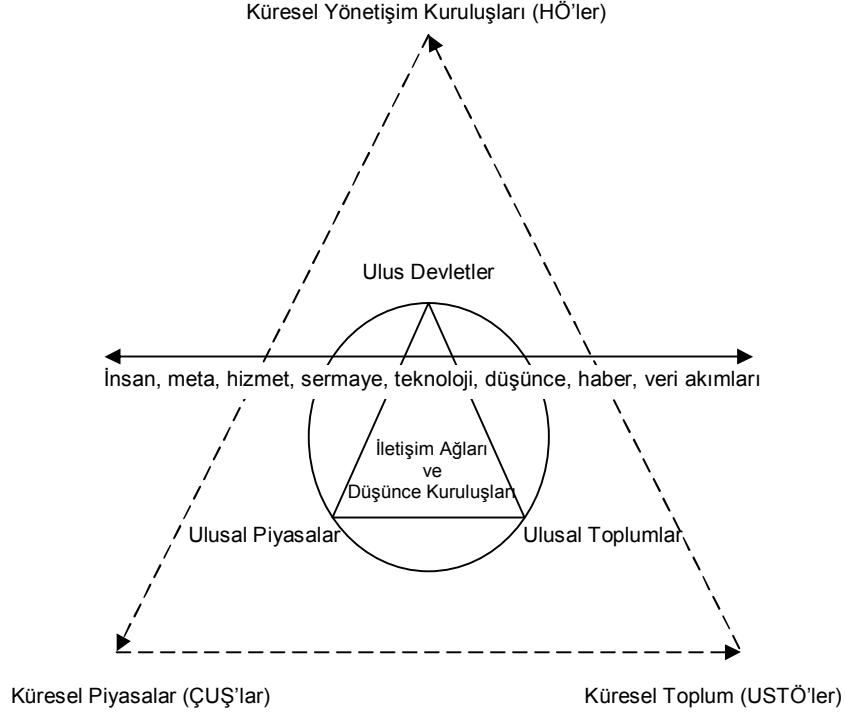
Küresel Yönetişim Kuruluşları (HÖ'ler)

Ulus Devletler

İnsan, meta, hizmet, sermaye, teknoloji, düşünce, haber, veri akımları

İletişim Ağları ve Düşünce Kuruluşları

Ulusal Piyasalar

Ulusal Toplumlar

Küresel Piyasalar (ÇUŞ'lar)

Küresel Toplum (USTÖ'ler)